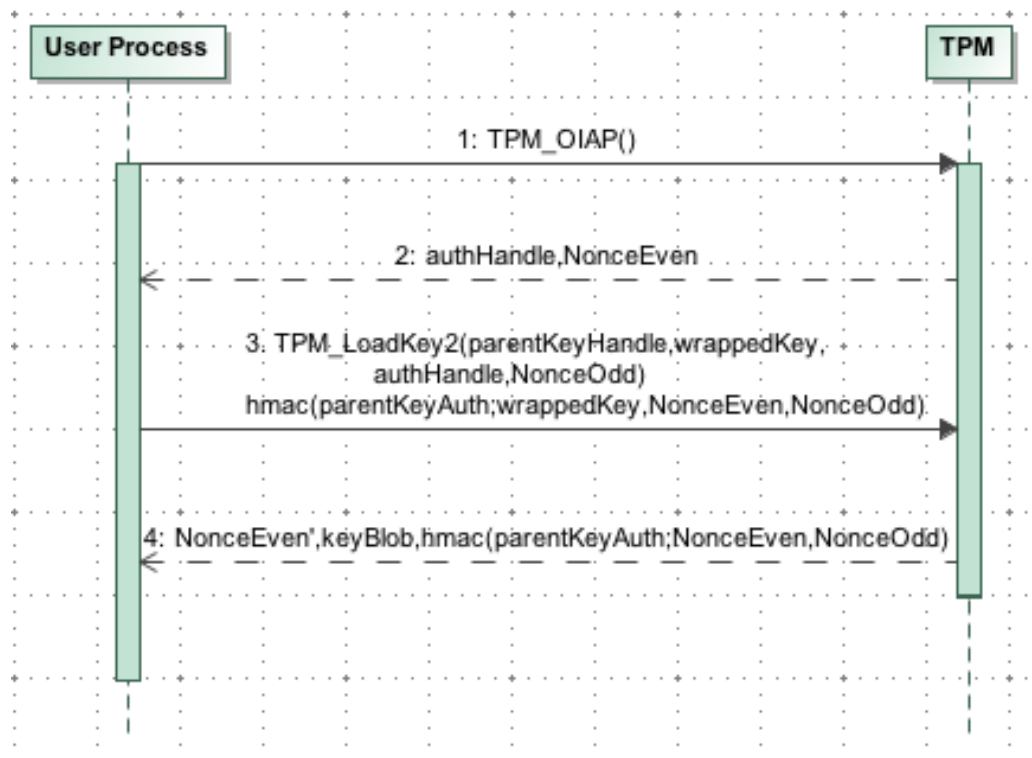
User Process

TPM

1: TPM_OIAP()

2: authHandle,NonceEven

3: TPM_LoadKey2(parentKeyHandle,wrappedKey, authHandle,NonceOdd) hmac(parentKeyAuth;wrappedKey,NonceEven,NonceOdd)

4: NonceEven',keyBlob,hmac(parentKeyAuth;NonceEven,NonceOdd)